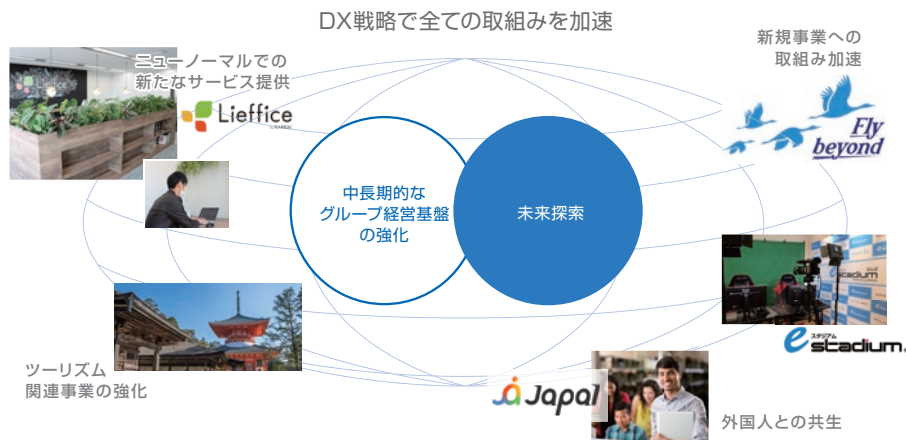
DX戦略で全ての取組みを加速

ニューノーマルでの
新たなサービス提供

Lieffice

新規事業への
取組み加速

Fly beyond

中長期的な
グループ経営基盤
の強化

未来探索

ツーリズム
関連事業の強化

Japal

e stadium

外国人との共生